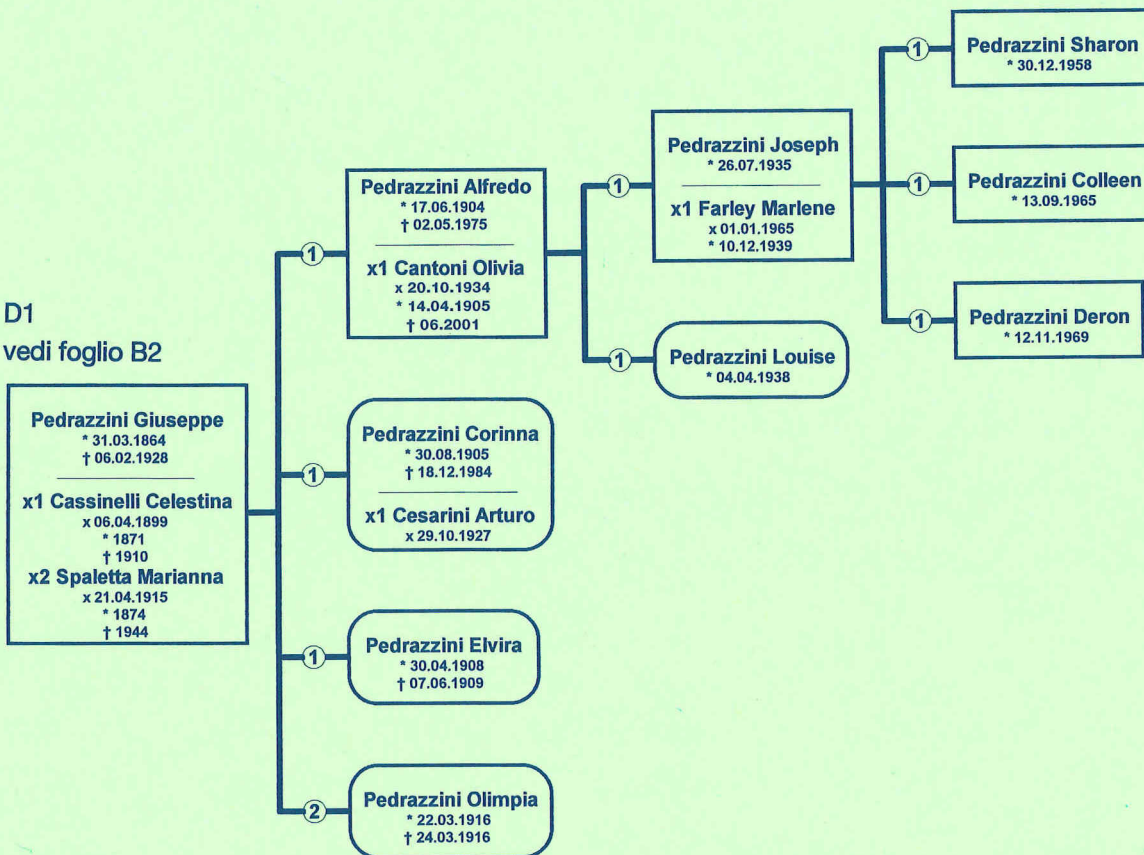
D1
vedi foglio B2

Pedrazzini Giuseppe
* 31.03.1864
† 06.02.1928
x1 Cassinelli Celestina
x 06.04.1899
* 1871
† 1910
x2 Spaletta Marianna
x 21.04.1915
* 1874
† 1944

1

Pedrazzini Alfredo
* 17.06.1904
† 02.05.1975
x1 Cantoni Olivia
x 20.10.1934
* 14.04.1905
† 06.2001

1

Pedrazzini Joseph
* 26.07.1935
x1 Farley Marlene
x 01.01.1965
* 10.12.1939

1

Pedrazzini Sharon
* 30.12.1958

1

Pedrazzini Colleen
* 13.09.1965

1

Pedrazzini Deron
* 12.11.1969

1

Pedrazzini Louise
* 04.04.1938

1

Pedrazzini Corinna
* 30.08.1905
† 18.12.1984
x1 Cesarini Arturo
x 29.10.1927

1

Pedrazzini Elvira
* 30.04.1908
† 07.06.1909

2

Pedrazzini Olimpia
* 22.03.1916
† 24.03.1916